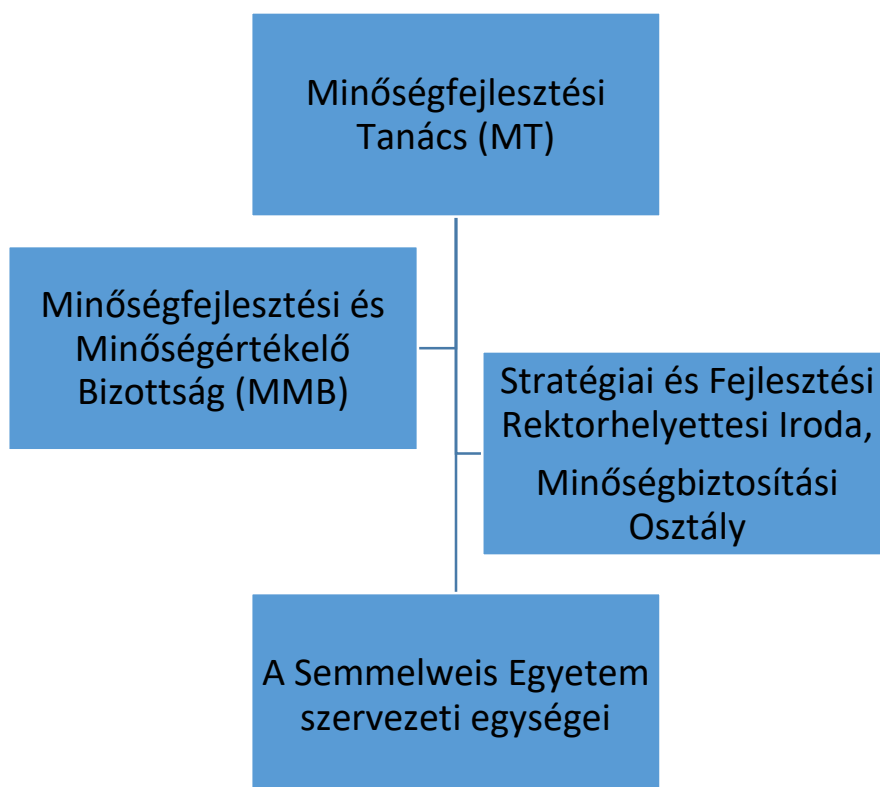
Minőségfejlesztési Tanács (MT)

Minőségfejlesztési és Minőségértékelő Bizottság (MMB)

Stratégiai és Fejlesztési Rektorhelyettesi Iroda,

Minőségbiztosítási Osztály

A Semmelweis Egyetem szervezeti egységei